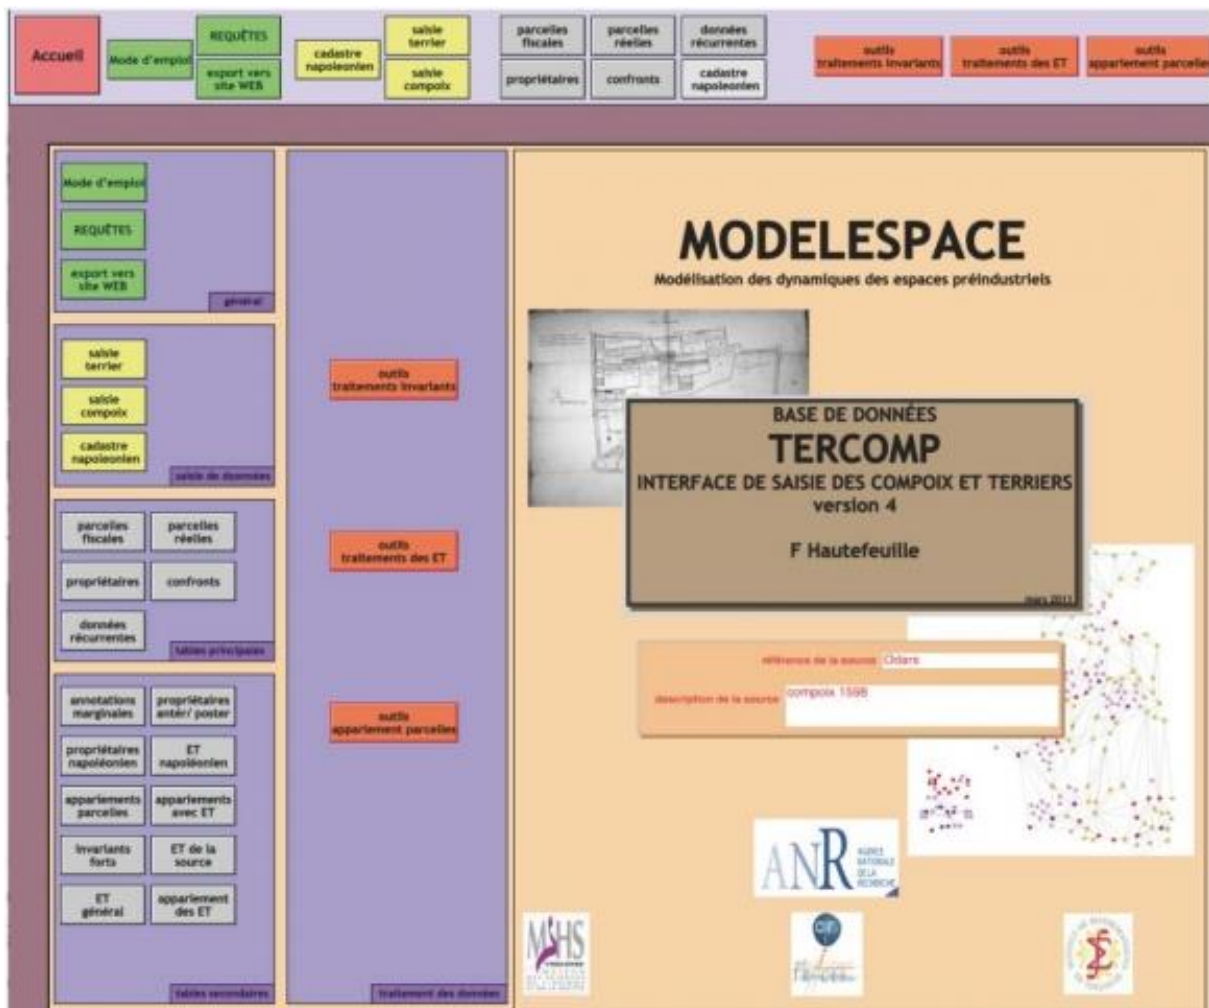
Accueil

Mode d'emploi

REQUÊTES

export vers site WEB

cadastre napoleonien

saisie terrier

saisie compoix

parcelles fiscales

parcelles réelles

données récurrentes

propriétaires

confronts

cadastre napoleonien

outils traitements invariants

outils traitements des ET

outils appariement parcelles

Mode d'emploi

REQUÊTES

export vers site WEB

général

saisie terrier

saisie compoix

cadastre napoleonien

saisie de données

parcelles fiscales

parcelles réelles

propriétaires

confronts

données récurrentes

tables principales

annotations marginales

propriétaires antér/ poster

propriétaires napoléonien

ET napoléonien

appariements parcelles

appariements avec ET

invariants forts

ET de la source

ET général

appariement des ET

tables secondaires

outils traitements invariants

outils traitements des ET

outils appariement parcelles

traitement des données

MODELESPACE

Modélisation des dynamiques des espaces préindustriels

BASE DE DONNÉES

TERCOMP

INTERFACE DE SAISIE DES COMPOIX ET TERRIERS

version 4

F Hautefeuille

mars 2011

référence de la source Cidars

description de la source compoix 1598

ANR AGENCE NATIONALE DE LA RECHERCHE

MSHS

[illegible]